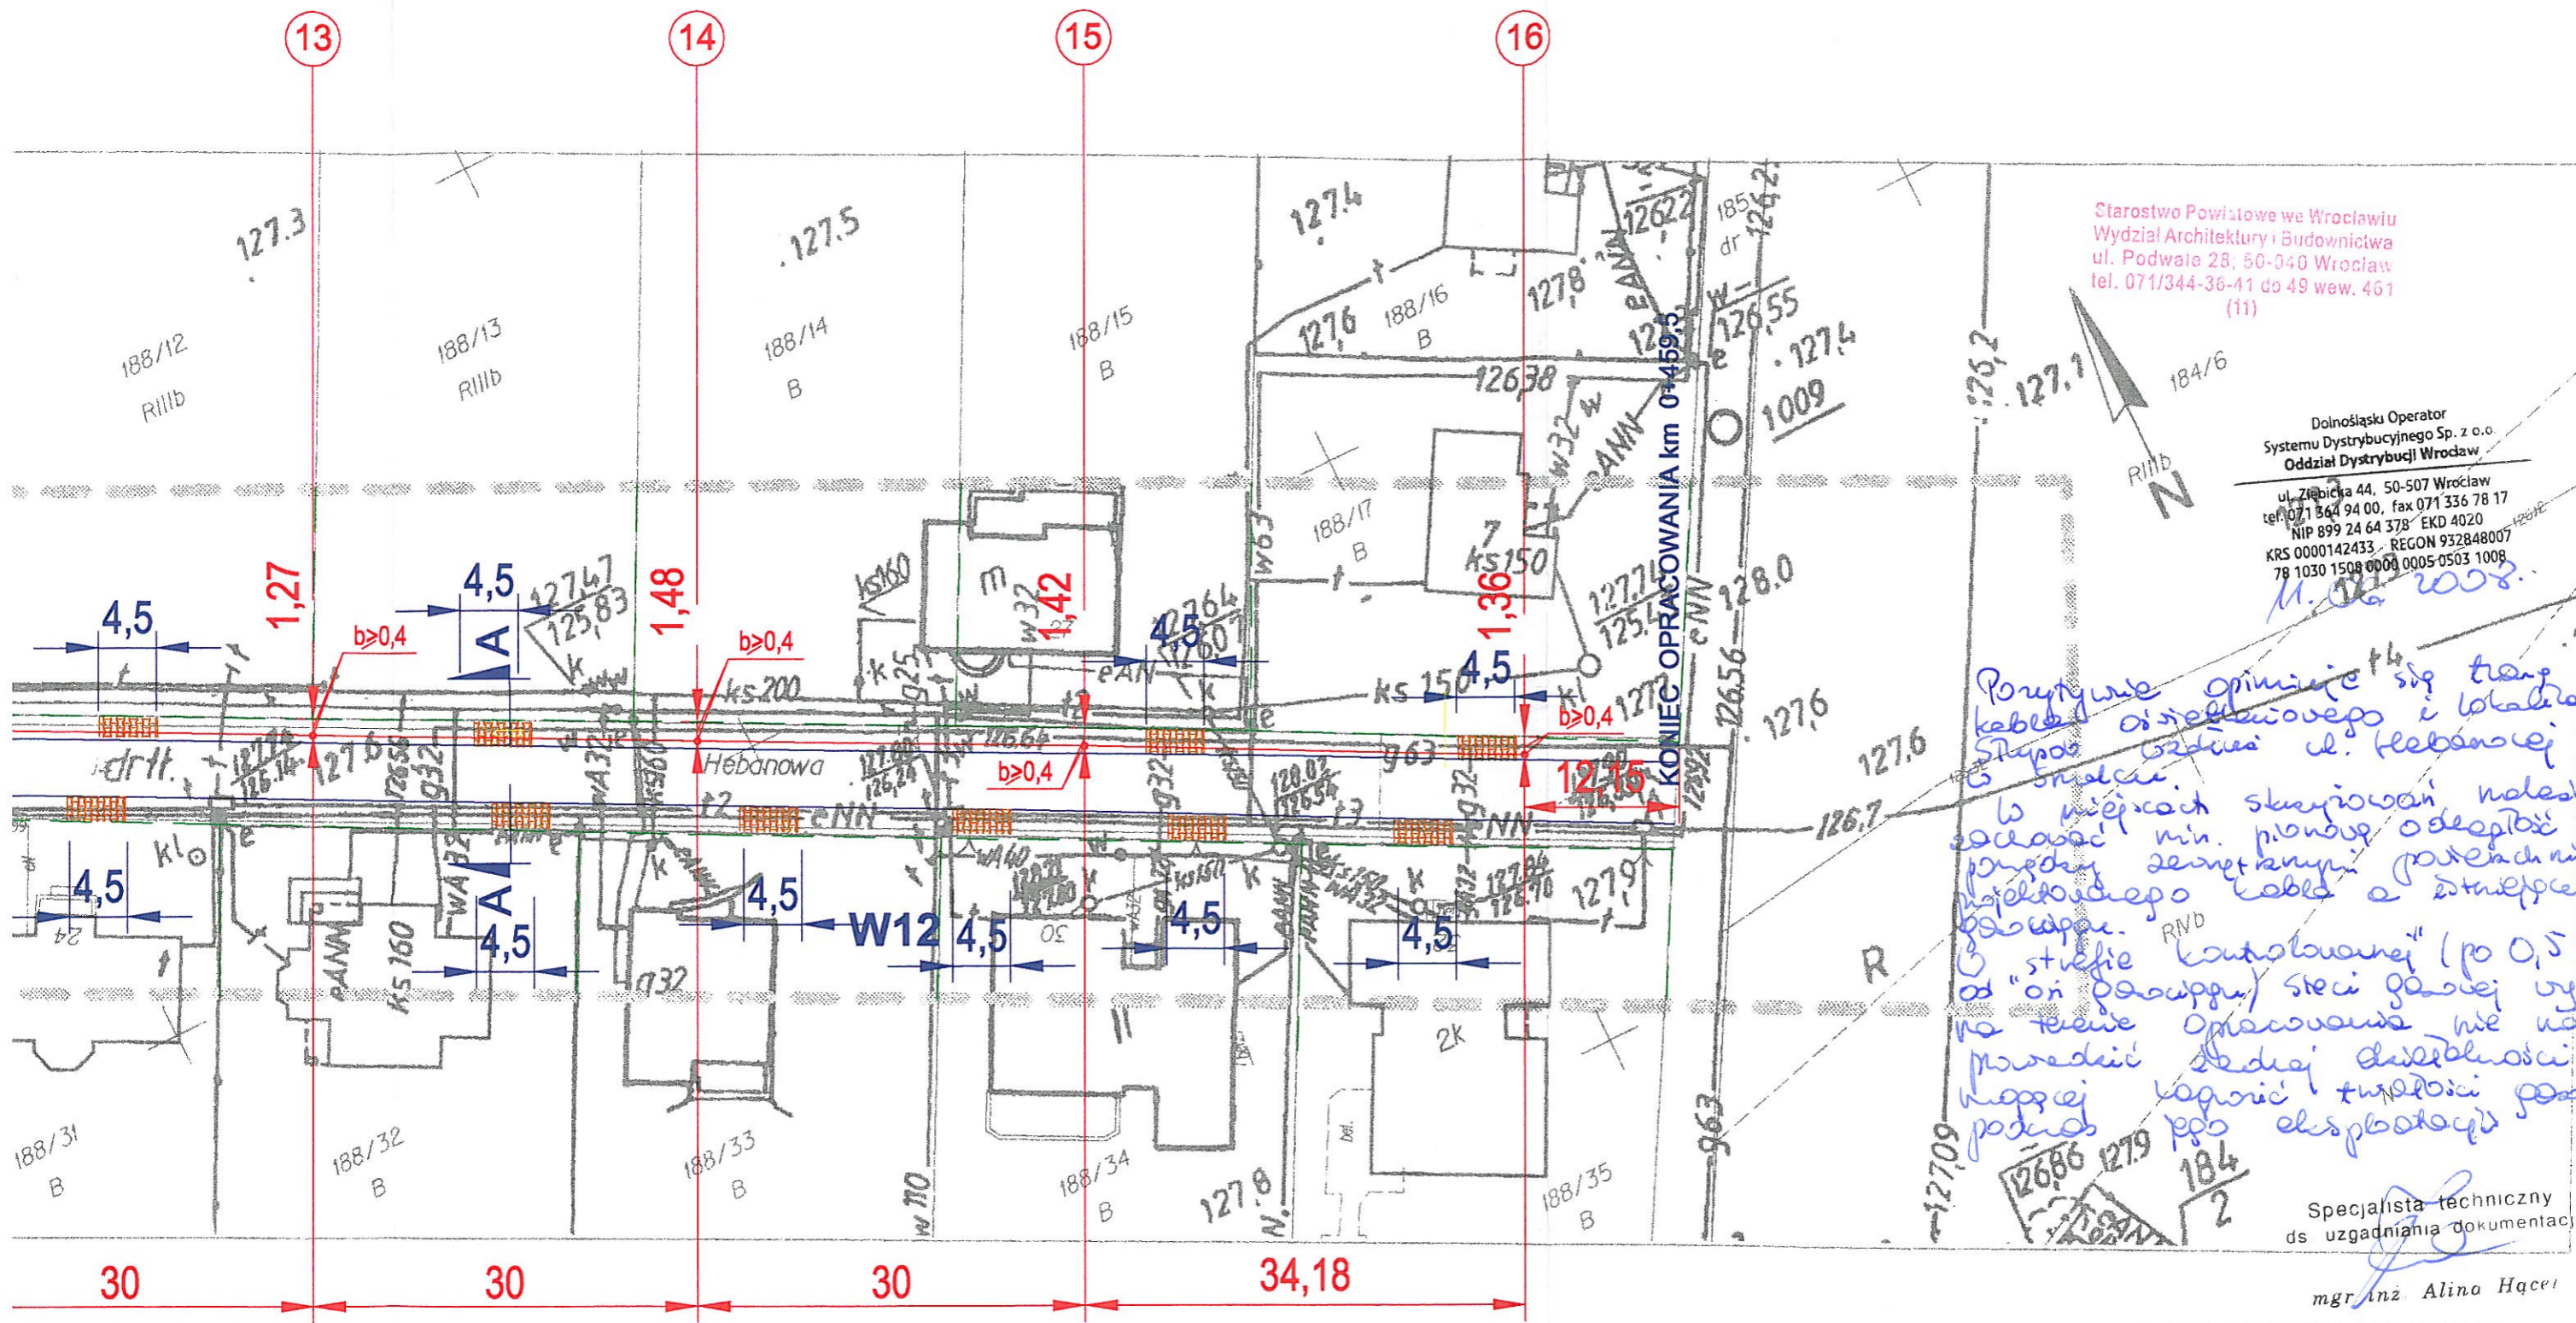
13
14
15
16

127.3
127.5
127.4
188/12
RIIIb
188/13
RIIIb
188/14
B
188/15
B
188/16
B
127,6
126,22
127,8
185
dr
126,55
127,4
1009
126,38
126,2
127,1
184/6
RIIIb
N
188/17
B
7
ks150
127,71
125,4
128.0
KONIEC OPRACOWANIA km 0+459,5

Starostwo Powiatowe we Wrocławiu
Wydział Architektury i Budownictwa
ul. Podwale 28, 50-040 Wrocław
tel. 071/344-36-41 do 49 wew. 461
(11)

Dolnośląski Operator
Systemu Dystrybucyjnego Sp. z o.o.
Oddział Dystrybucji Wrocław
ul. Ziębicka 44, 50-507 Wrocław
tel. 071 364 94 00, fax 071 336 78 17
NIP 899 24 64 378 EKD 4020
KRS 0000142433 REGON 932848007
78 1030 1508 0000 0005 0503 1008

11. 02. 2008.

4,5
1,27
b≥0,4
4,5
A
127,47
125,83
1,48
b≥0,4
ks 200
ks160
m
1,42
4,5
127,64
1,36
4,5
b≥0,4
ks 150
Hebanowa
b≥0,4
g63
12,15
126,56
127,6
127,6
126,7
eNN
4,5
kl
A
4,5
4,5
W12
4,5
4,5
4,5
ks 160
g32
127,9
RIVb
R
2K
963
127,09
126,66
127,9
184
2
188/31
B
188/32
B
188/33
B
188/34
B
188/35
B
127,8
w 110

Pozytywnie opiniuje się trasę kabla oświetleniowego i lokalizację słupów wzdłuż ul. Hebanowej w Smolcu.
W miejscach skrzyżowań należy zachować min. pionową odległość pomiędzy zewnętrznymi powierzchniami projektowanego kabla a istniejącego gazociągu.
W „strefie kontrolowanej” (po 0,5 od „osi gazociągu”) sieci gazowej wy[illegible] na terenie opracowania nie na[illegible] prowadzić żadnej działalności mogącej zagrozić trwałości gaz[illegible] podczas jego eksploatacji.

Specjalista techniczny
ds uzgadniania dokumentacji
mgr inż. Alina Hącel

30
30
30
34,18